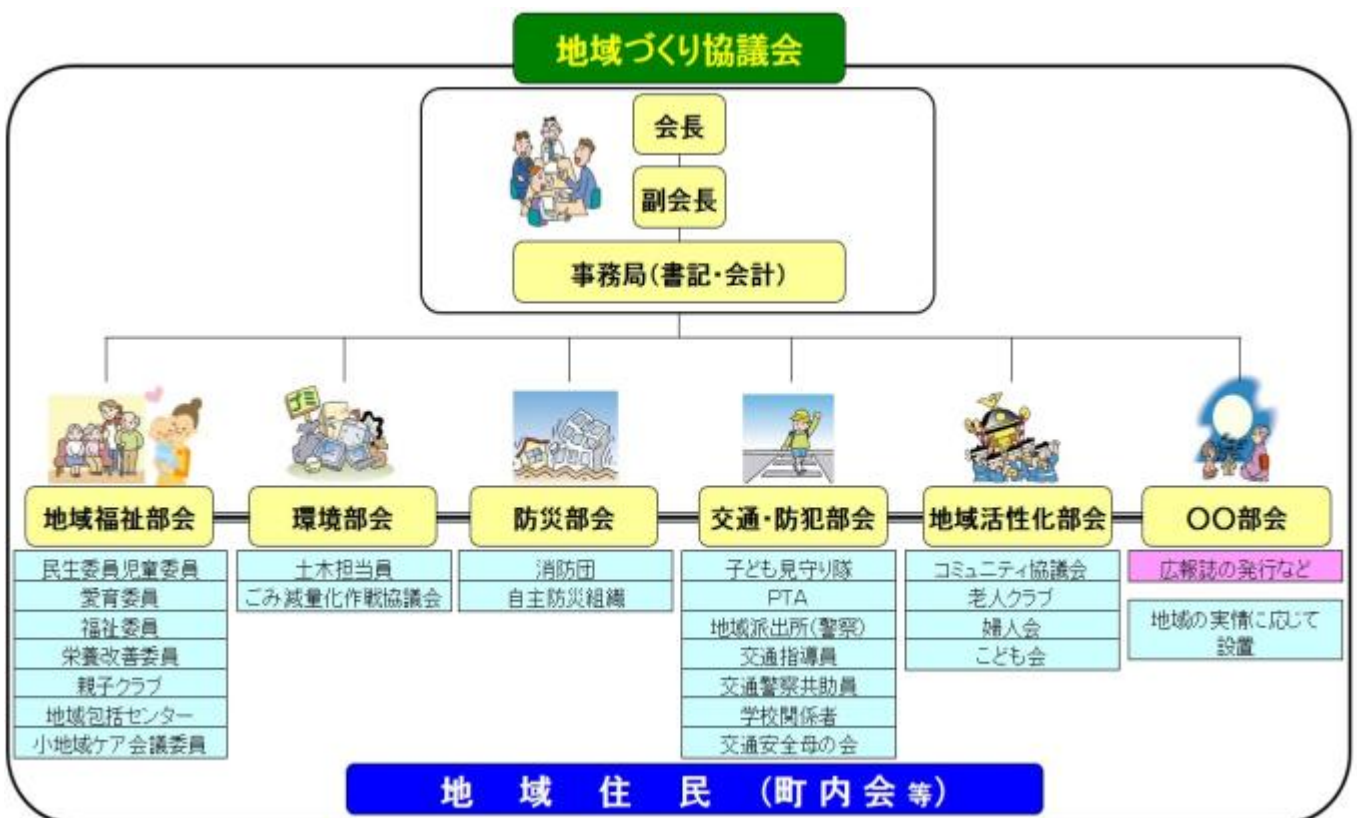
地域づくり協議会

会長

副会長

事務局(書記・会計)

ゴミ

地域福祉部会

民生委員児童委員
愛育委員
福祉委員
栄養改善委員
親子クラブ
地域包括センター
小地域ケア会議委員

環境部会

土木担当員
ごみ減量化作戦協議会

防災部会

消防団
自主防災組織

交通・防犯部会

子ども見守り隊
PTA
地域派出所(警察)
交通指導員
交通警察共助員
学校関係者
交通安全母の会

地域活性化部会

コミュニティ協議会
老人クラブ
婦人会
こども会

〇〇部会

広報誌の発行など

地域の実情に応じて設置

地 域 住 民 (町内会等)